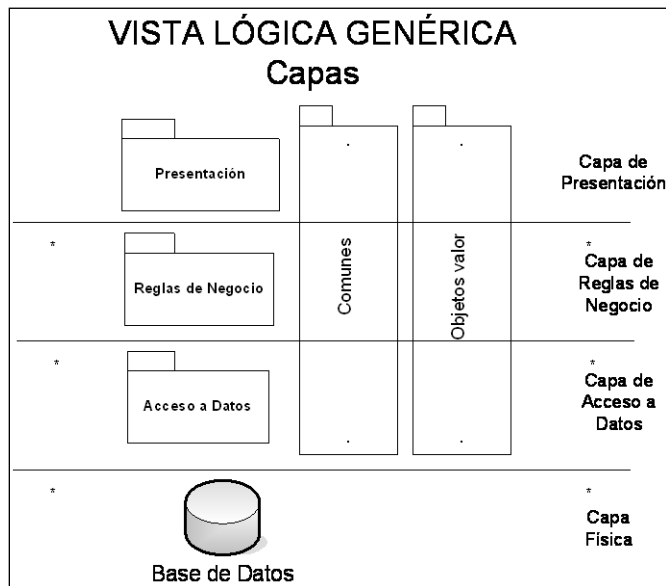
VISTA LÓGICA GENÉRICA
Capas

Presentación

Capa de Presentación

Reglas de Negocio

Comunes

Objetos valor

Capa de Reglas de Negocio

Acceso a Datos

Capa de Acceso a Datos

Base de Datos

Capa Física